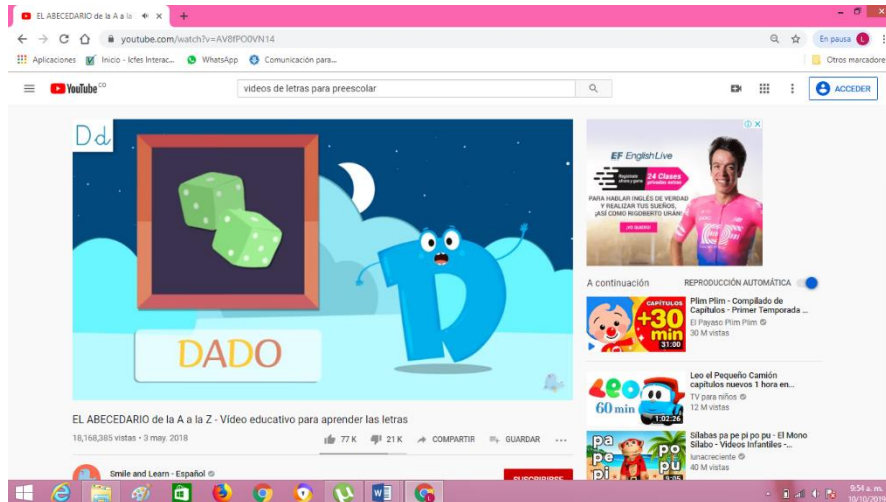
EL ABECEDARIO de la A a la ×

youtube.com/watch?v=AV8fPO0VN14

En pausa L

Aplicaciones Inicio - Icfes Interac... WhatsApp Comunicación para...

Otros marcadores

YouTube CO

videos de letras para preescolar

ACCEDER

Dd

DADO

EF English Live

Regístrate ahora y gana 24 Clases privadas online

PARA HABLAR INGLÉS DE VERDAD Y REALIZAR TUS SUEÑOS, ¡ASÍ COMO RIGOBERTO URÁN!

A continuación

REPRODUCCIÓN AUTOMÁTICA

CAPÍTULOS +30 min 31:00

Plim Plim - Compilado de Capítulos - Primer Temporada ...

El Payaso Plim Plim

30 M vistas

Leo 60 min 1:02:26

Leo el Pequeño Camión capítulos nuevos 1 hora en...

TV para niños

12 M vistas

pa pe pi po pu

Silabas pa pe pi po pu - El Mono Silabo - Videos Infantiles -...

lunacreciente

40 M vistas

EL ABECEDARIO de la A a la Z - Vídeo educativo para aprender las letras

18,168,385 vistas • 3 may. 2018

77 K 21 K COMPARTIR GUARDAR ...

Smile and Learn - Español

SUSCRIBIRSE

9:54 a. m.
10/10/2019